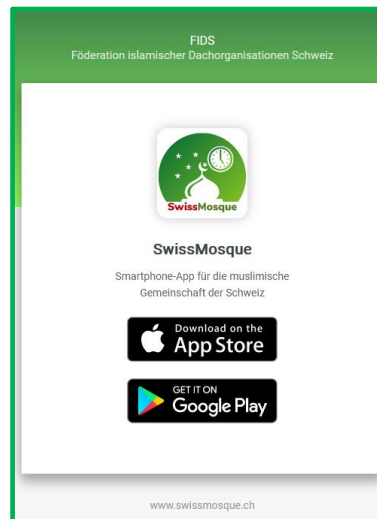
FIDS
Föderation islamischer Dachorganisationen Schweiz

SwissMosque

SwissMosque

Smartphone-App für die muslimische Gemeinschaft der Schweiz

Download on the
App Store

GET IT ON
Google Play

www.swissmosque.ch